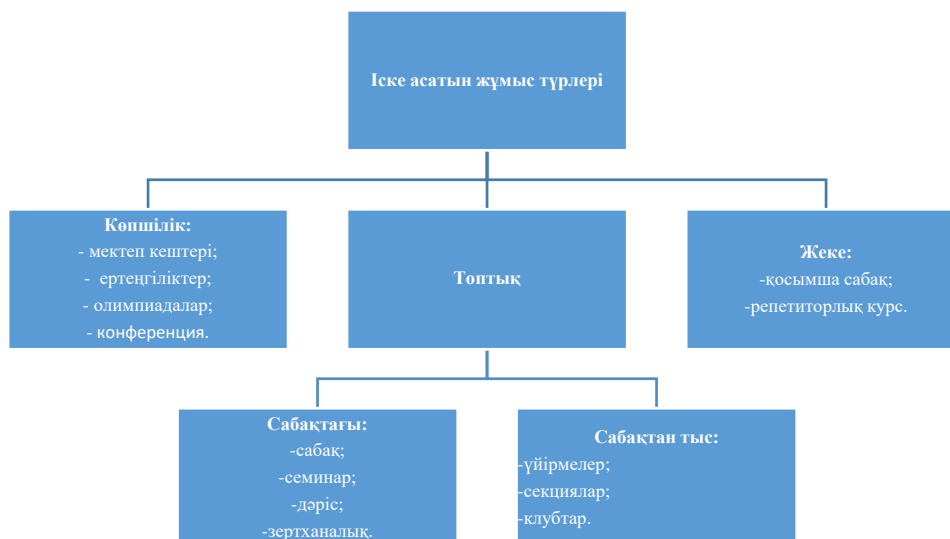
Іске асатын жұмыс түрлері

Көпшілік:
- мектеп кештері;
- ертеңгіліктер;
- олимпиадалар;
- конференция.

Топтық

Жеке:
-қосымша сабақ;
-репетиторлық курс.

Сабақтағы:
-сабақ;
-семинар;
-дәріс;
-зертханалық.

Сабақтан тыс:
-үйірмелер;
-секциялар;
-клубтар.